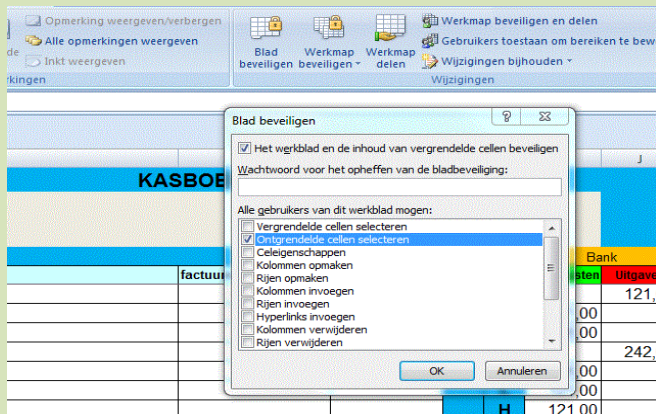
de
Opmerking weergeven/verbergen
Alle opmerkingen weergeven
Inkt weergeven
rkingen

Blad beveiligen
Werkmap beveiligen
Werkmap delen
Werkmap beveiligen en delen
Gebruikers toestaan om bereiken te bew
Wijzigingen bijhouden
Wijzigingen

KASBOE
factuur
Bank
sten
Uitgave
121,
,00
,00
242,
,00
,00
H
121,00
J

Blad beveiligen
?
X
Het werkblad en de inhoud van vergrendelde cellen beveiligen
Wachtwoord voor het opheffen van de bladbeveiliging:
Alle gebruikers van dit werkblad mogen:
Vergrendelde cellen selecteren
Ontgrendelde cellen selecteren
Celeigenschappen
Kolommen opmaken
Rijen opmaken
Kolommen invoegen
Rijen invoegen
Hyperlinks invoegen
Kolommen verwijderen
Rijen verwijderen
OK
Annuleren